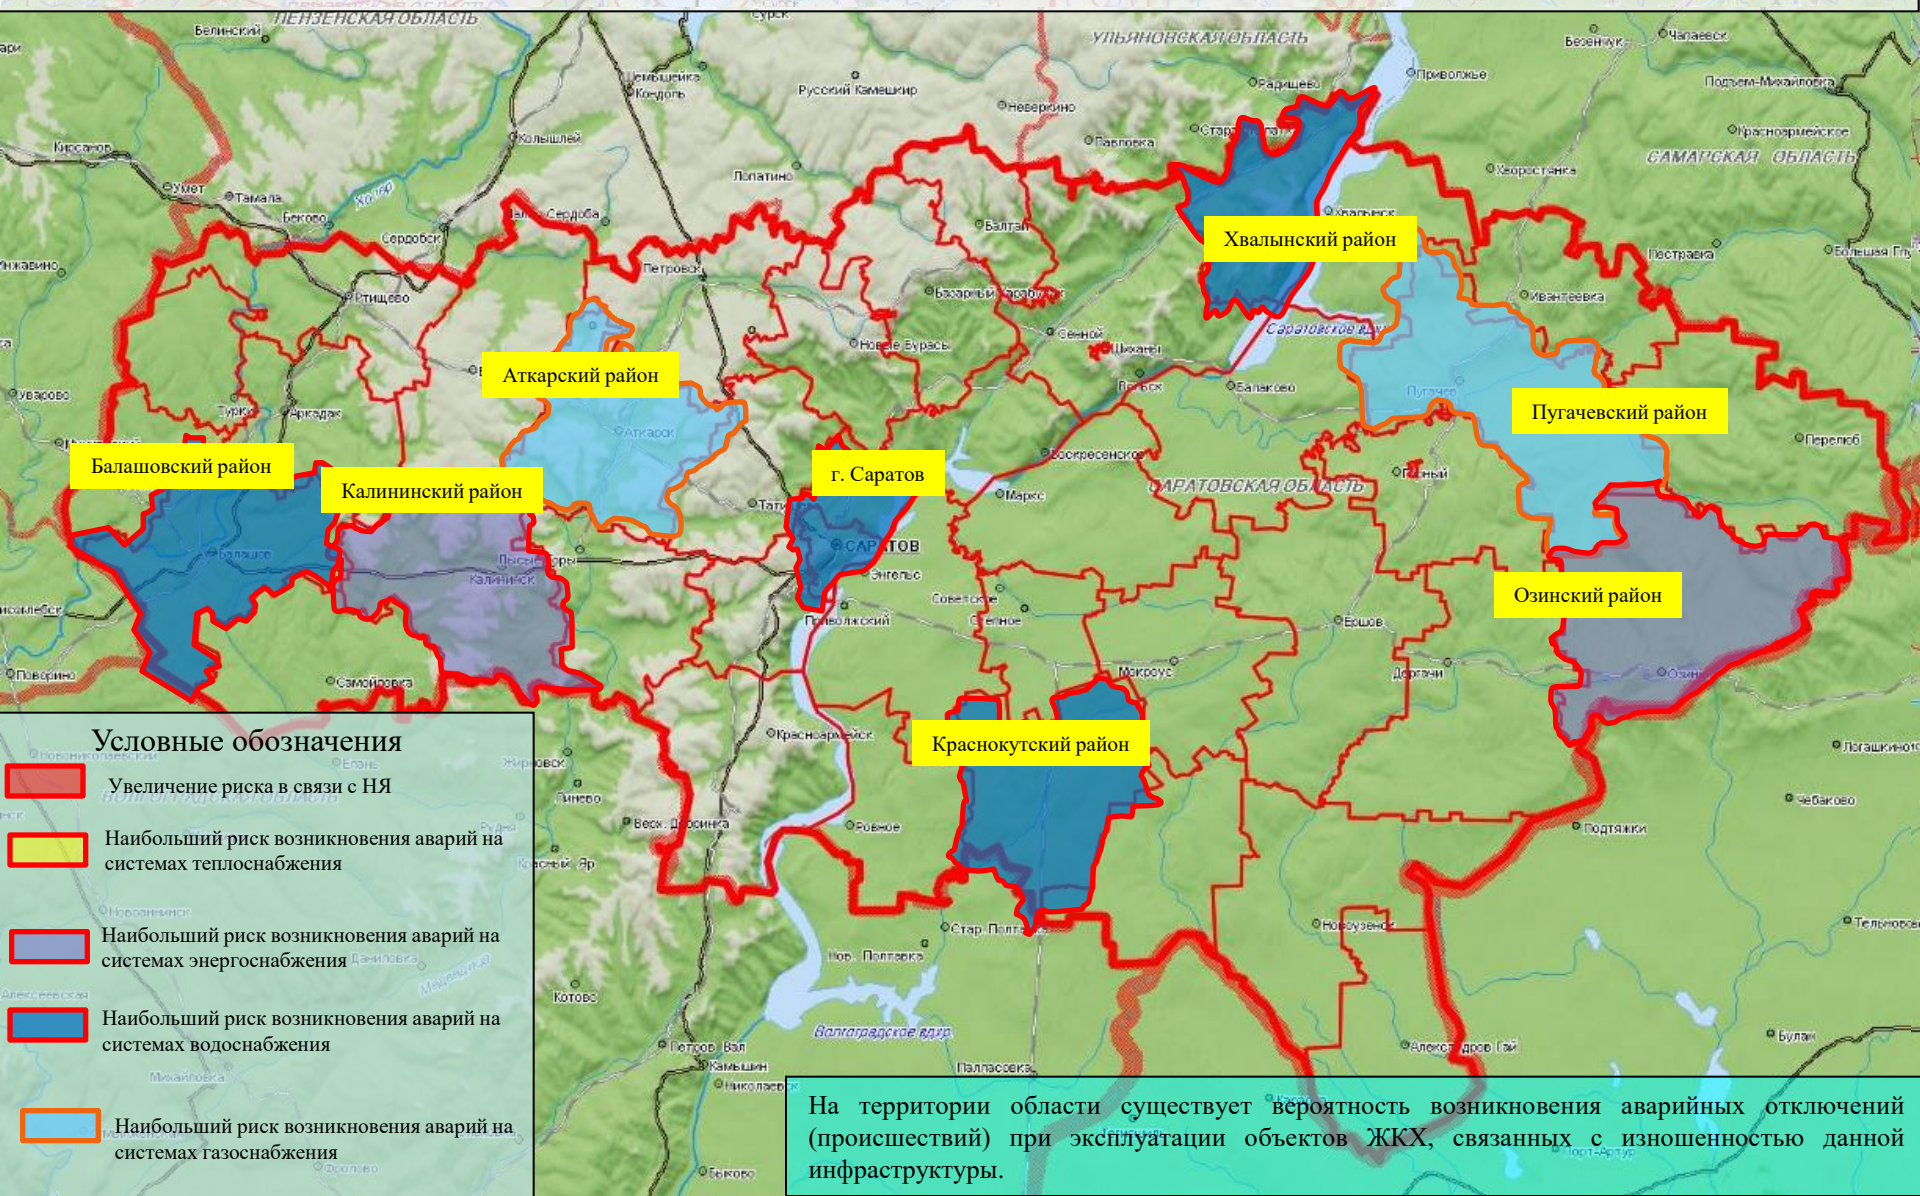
ПЕНЗЕНСКАЯ ОБЛАСТЬ
УЛЬЯНОВСКАЯ ОБЛАСТЬ
САМАРСКАЯ ОБЛАСТЬ
САРАТОВСКАЯ ОБЛАСТЬ

Хвалынский район
Аткарский район
Пугачевский район
Балашовский район
Калининский район
г. Саратов
Озинский район
Краснокутский район

Условные обозначения
Увеличение риска в связи с НЯ
Наибольший риск возникновения аварий на системах теплоснабжения
Наибольший риск возникновения аварий на системах энергоснабжения
Наибольший риск возникновения аварий на системах водоснабжения
Наибольший риск возникновения аварий на системах газоснабжения

На территории области существует вероятность возникновения аварийных отключений (происшествий) при эксплуатации объектов ЖКХ, связанных с изношенностью данной инфраструктуры.